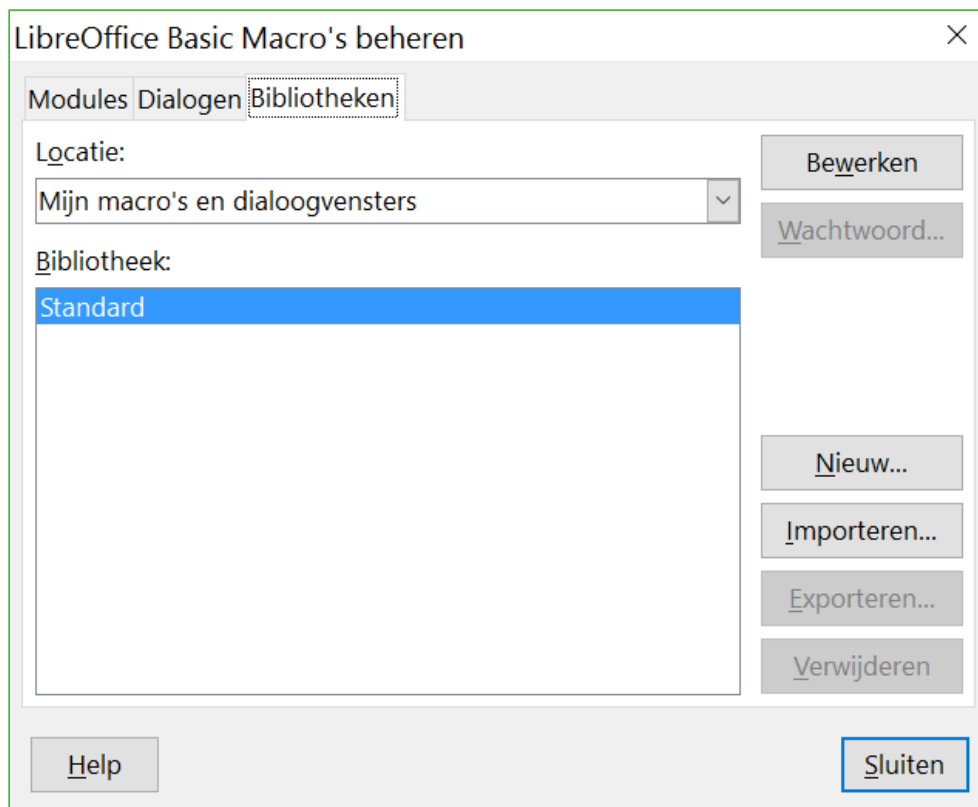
LibreOffice Basic Macro's beheren

Modules Dialogen Bibliotheken

Locatie:

Mijn macro's en dialoogvensters

Bibliotheek:

Standard

Bewerken

Wachtwoord...

Nieuw...

Importeren...

Exporteren...

Verwijderen

Help

Sluiten